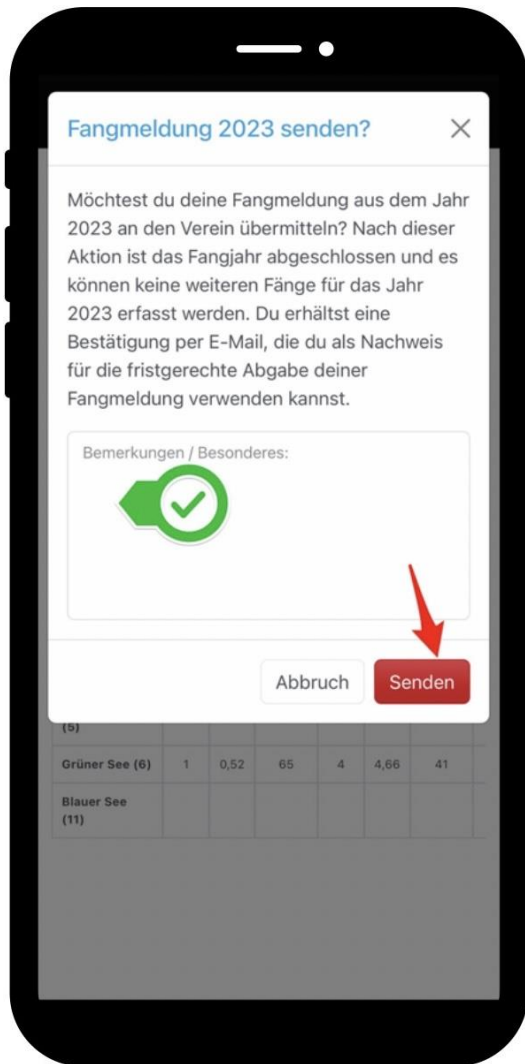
Fangmeldung 2023 senden?

×

Möchtest du deine Fangmeldung aus dem Jahr 2023 an den Verein übermitteln? Nach dieser Aktion ist das Fangjahr abgeschlossen und es können keine weiteren Fänge für das Jahr 2023 erfasst werden. Du erhältst eine Bestätigung per E-Mail, die du als Nachweis für die fristgerechte Abgabe deiner Fangmeldung verwenden kannst.

Bemerkungen / Besonderes:

Abbruch

Senden

| (5) | | | | | | | |
|---|---|---|---|---|---|---|---|
| Grüner See (6) | 1 | 0,52 | 65 | 4 | 4,66 | 41 | |
| Blauer See (11) | | | | | | | |